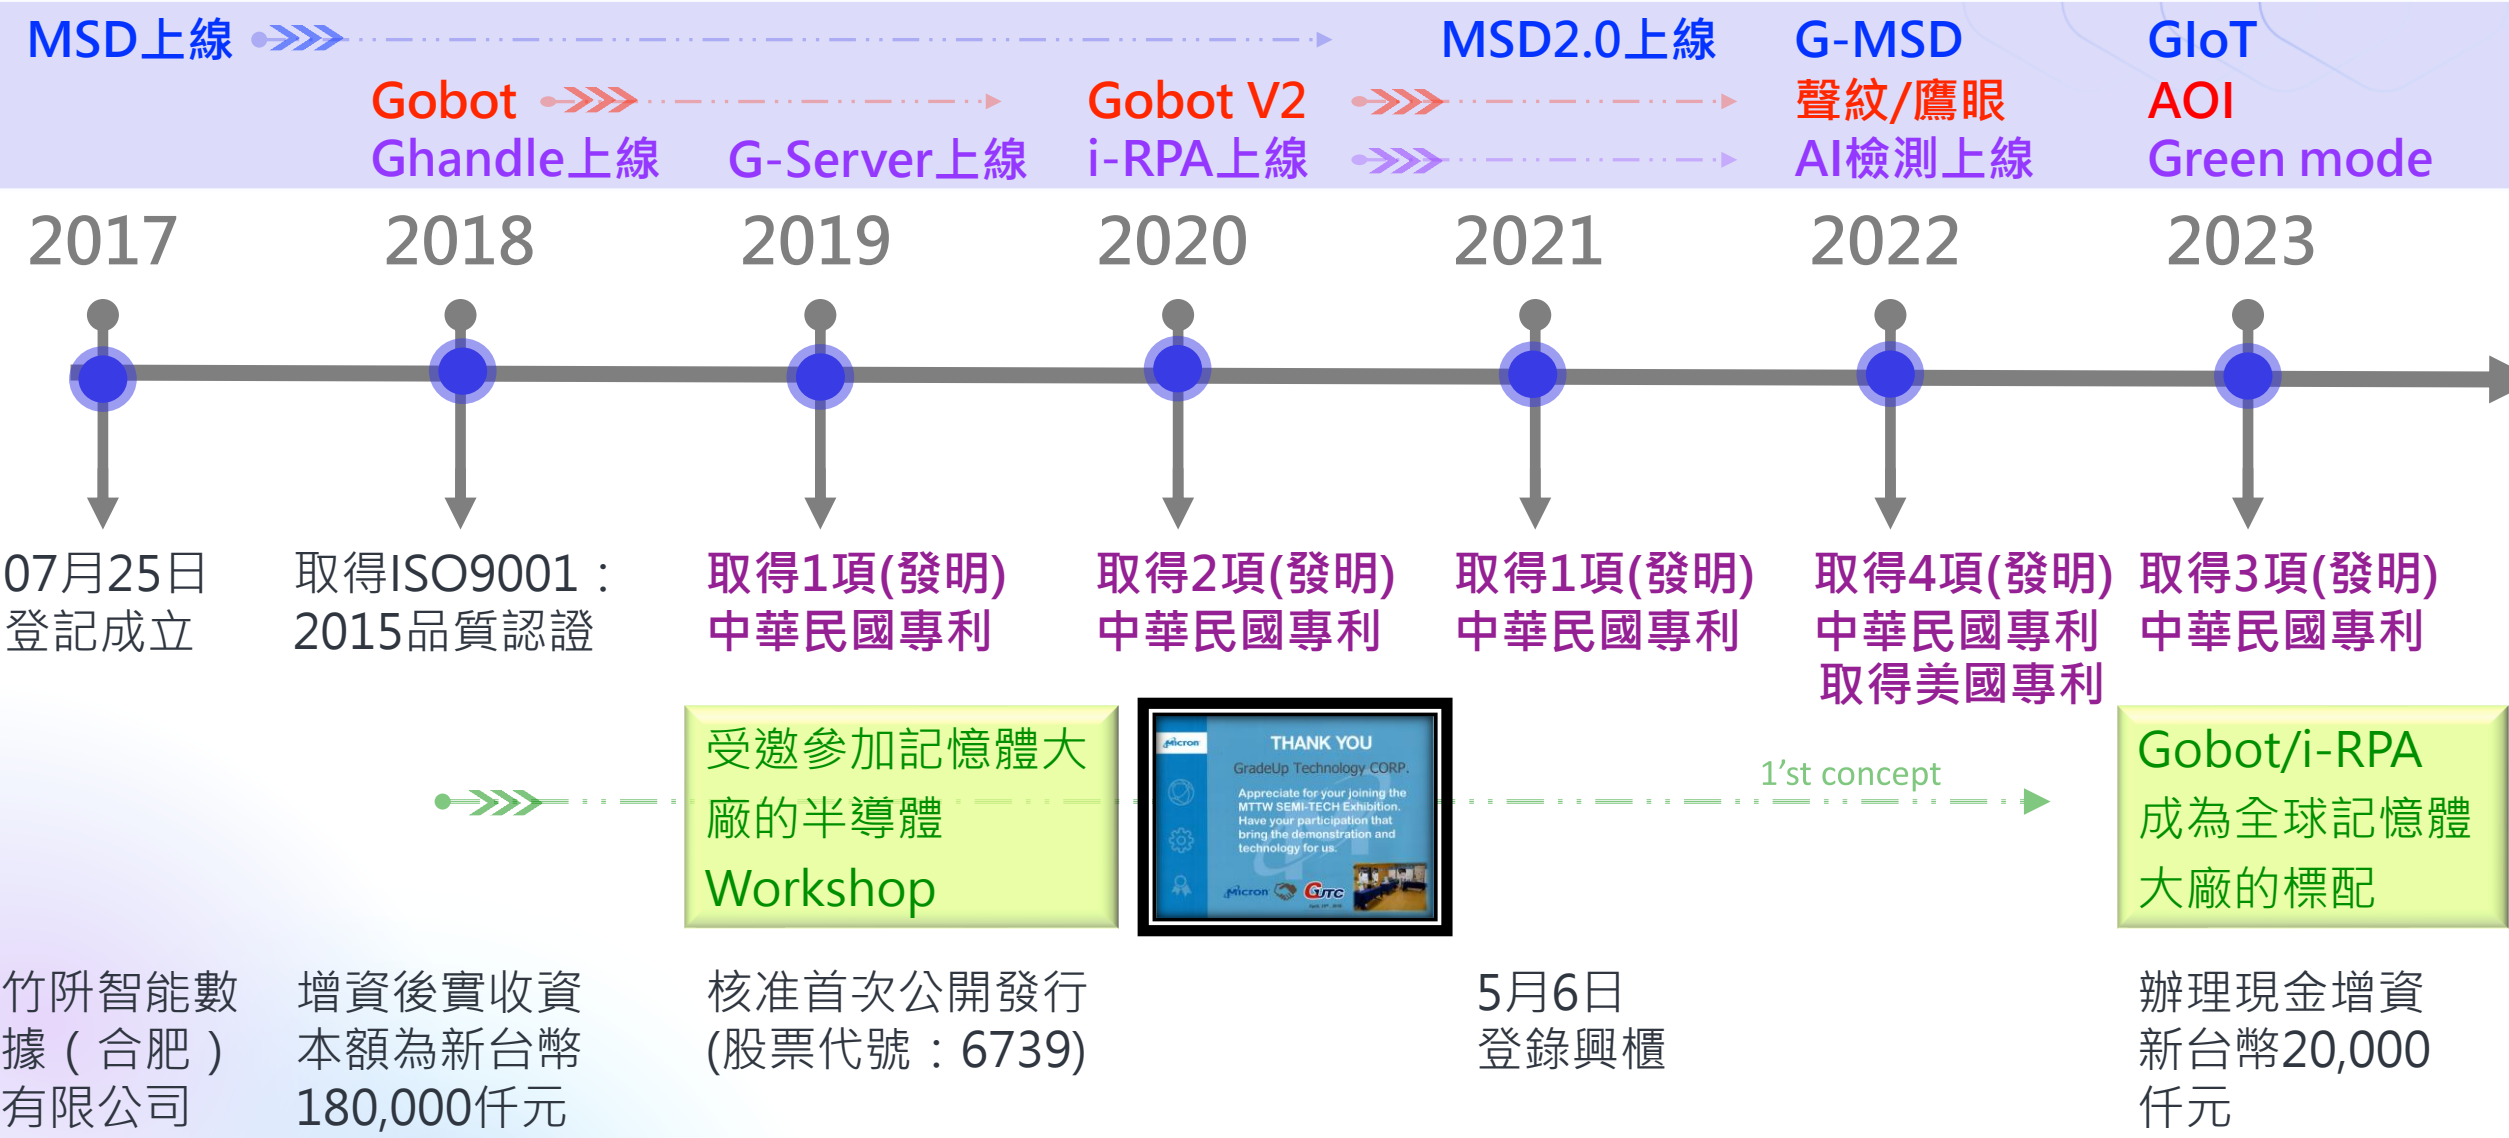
MSD上線

Gobot

Ghandle上線

G-Server上線

Gobot V2

i-RPA上線

MSD2.0上線

G-MSD

聲紋/鷹眼

AI檢測上線

GIoT

AOI

Green mode

2017

2018

2019

2020

2021

2022

2023

07月25日
登記成立

取得ISO9001：
2015品質認證

取得1項(發明)
中華民國專利

取得2項(發明)
中華民國專利

取得1項(發明)
中華民國專利

取得4項(發明)
中華民國專利
取得美國專利

取得3項(發明)
中華民國專利

受邀參加記憶體大廠的半導體Workshop

Micron
THANK YOU
GradeUp Technology CORP.
Appreciate for your joining the MTTW SEMI-TECH Exhibition.
Have your participation that bring the demonstration and technology for us.
Micron GUTC

1'st concept

Gobot/i-RPA
成為全球記憶體大廠的標配

竹阱智能數據（合肥）有限公司

增資後實收資本額為新台幣180,000仟元

核准首次公開發行
(股票代號：6739)

5月6日
登錄興櫃

辦理現金增資新台幣20,000仟元